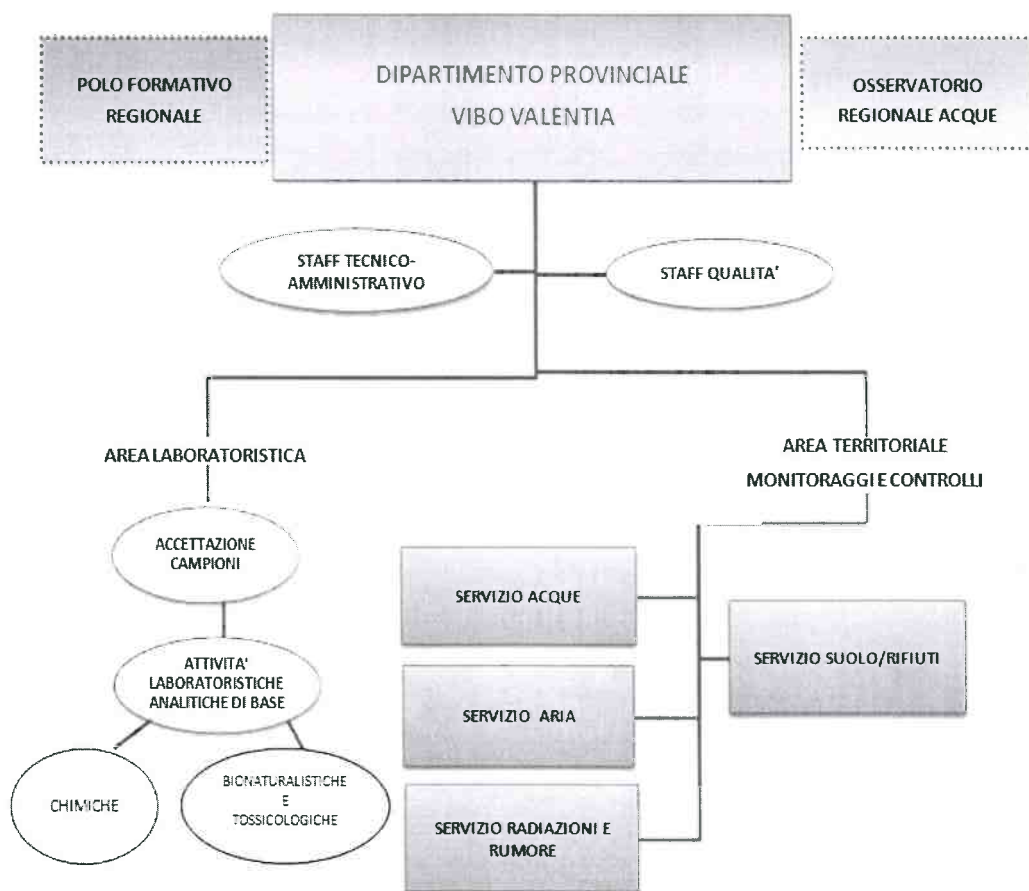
POLO FORMATIVO REGIONALE

DIPARTIMENTO PROVINCIALE VIBO VALENTIA

OSSERVATORIO REGIONALE ACQUE

STAFF TECNICO-AMMINISTRATIVO

STAFF QUALITA'

AREA LABORATORISTICA

AREA TERRITORIALE MONITORAGGI E CONTROLLI

ACCETTAZIONE CAMPIONI

ATTIVITA' LABORATORISTICHE ANALITICHE DI BASE

CHIMICHE

BIONATURALISTICHE E TOSSICOLOGICHE

SERVIZIO ACQUE

SERVIZIO ARIA

SERVIZIO RADIAZIONI E RUMORE

SERVIZIO SUOLO/RIFIUTI